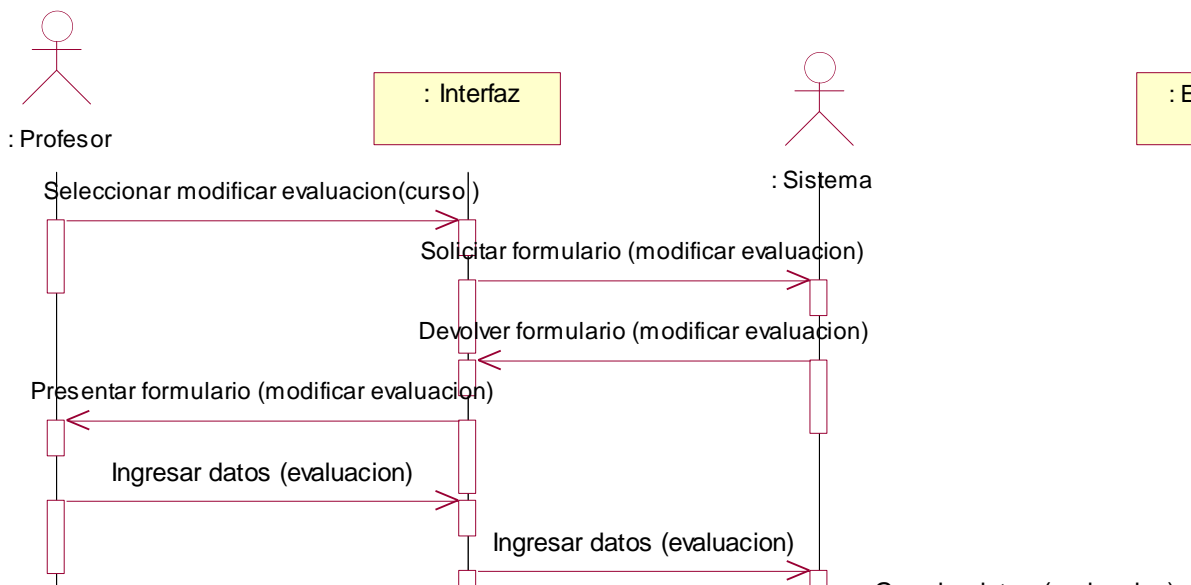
: Profesor

: Interfaz

: Sistema

: B

Seleccionar modificar evaluacion(curso)

Solicitar formulario (modificar evaluacion)

Devolver formulario (modificar evaluacion)

Presentar formulario (modificar evaluacion)

Ingresar datos (evaluacion)

Ingresar datos (evaluacion)

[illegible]